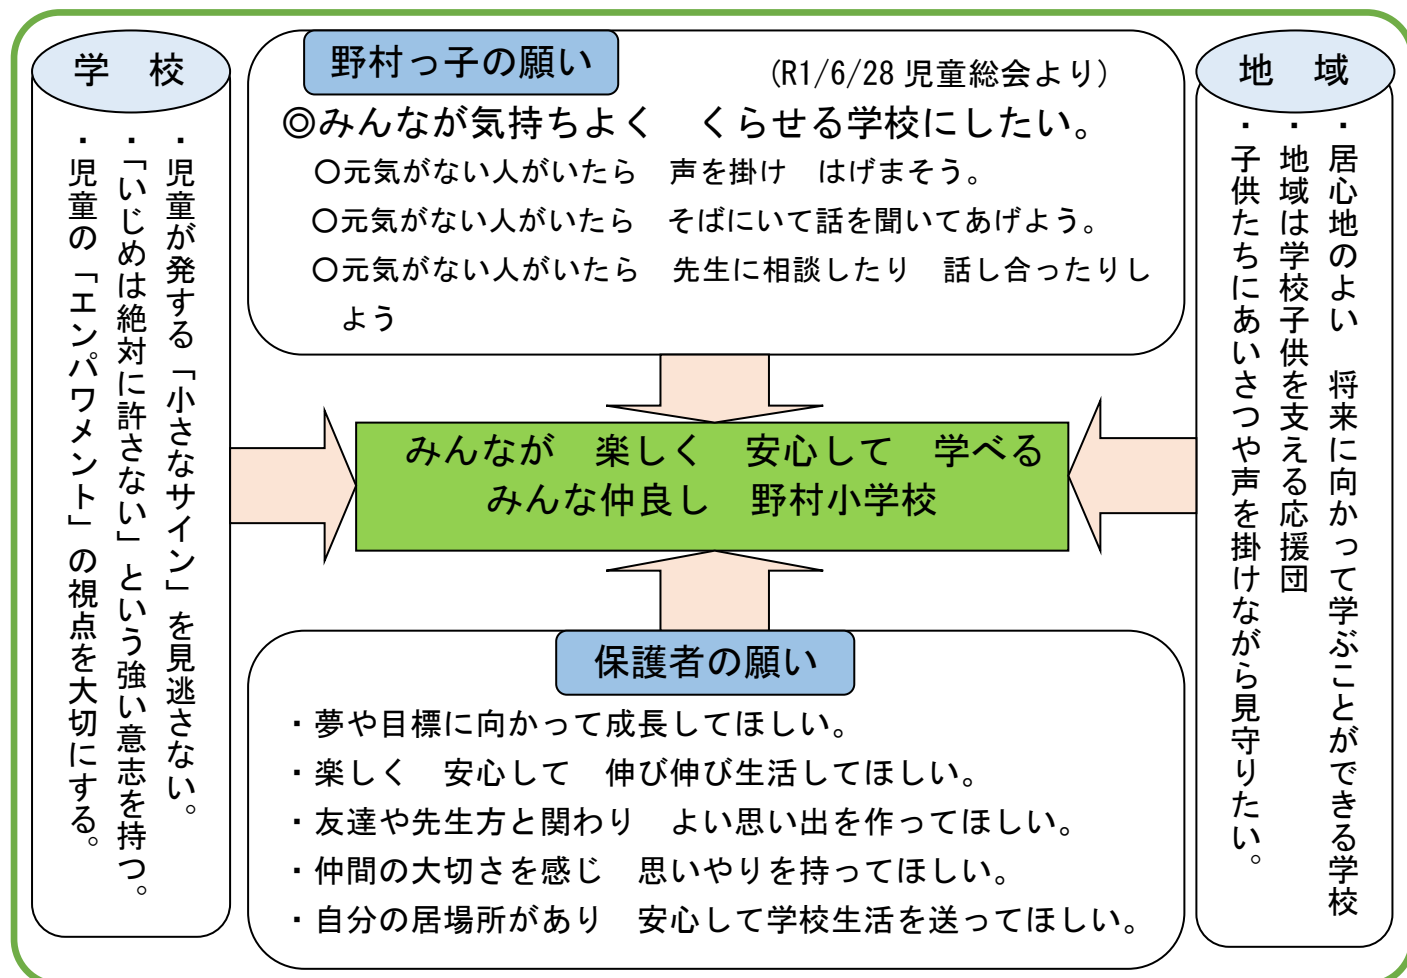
学　校

・児童が発する「小さなサイン」を見逃さない。
・「いじめは絶対に許さない」という強い意志を持つ。
・児童の「エンパワメント」の視点を大切にする。

野村っ子の願い　(R1/6/28 児童総会より)

◎みんなが気持ちよく　くらせる学校にしたい。
○元気がない人がいたら　声を掛け　はげまそう。
○元気がない人がいたら　そばにいて話を聞いてあげよう。
○元気がない人がいたら　先生に相談したり　話し合ったりしよう

みんなが　楽しく　安心して　学べる
みんな仲良し　野村小学校

保護者の願い

・夢や目標に向かって成長してほしい。
・楽しく　安心して　伸び伸び生活してほしい。
・友達や先生方と関わり　よい思い出を作ってほしい。
・仲間の大切さを感じ　思いやりを持ってほしい。
・自分の居場所があり　安心して学校生活を送ってほしい。

地　域

・居心地のよい　将来に向かって学ぶことができる学校
・地域は学校子供を支える応援団
・子供たちにあいさつや声を掛けながら見守りたい。